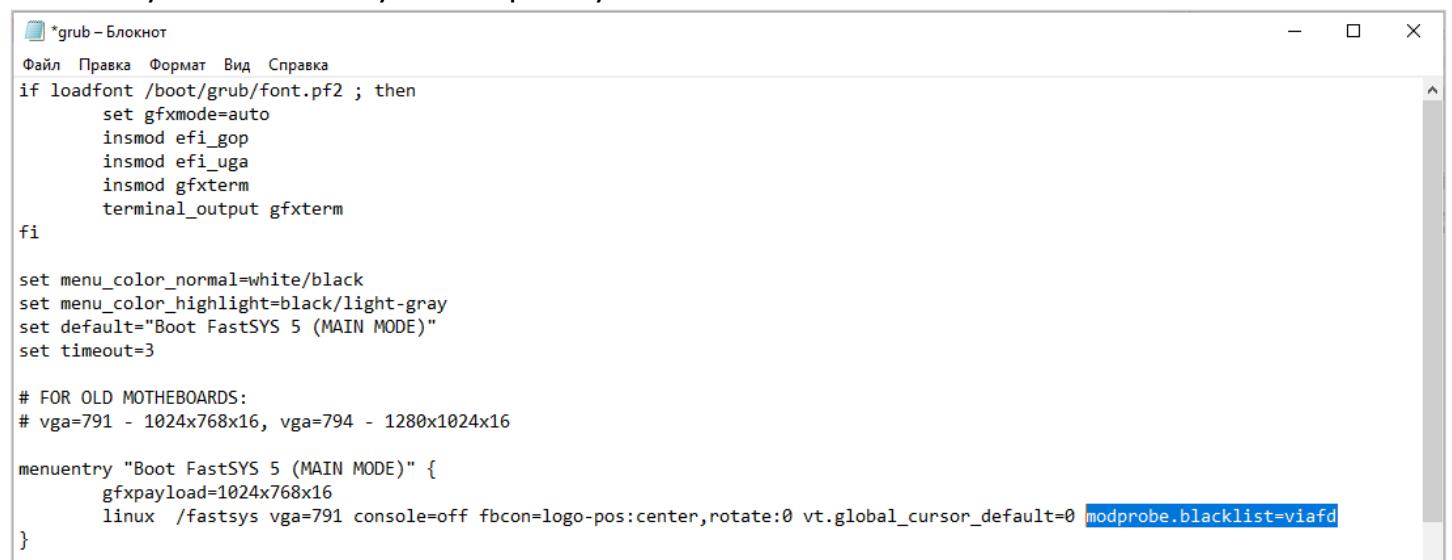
*grub – Блокнот

Файл Правка Формат Вид Справка

if loadfont /boot/grub/font.pf2 ; then
        set gfxmode=auto
        insmod efi_gop
        insmod efi_uga
        insmod gfxterm
        terminal_output gfxterm
fi

set menu_color_normal=white/black
set menu_color_highlight=black/light-gray
set default="Boot FastSYS 5 (MAIN MODE)"
set timeout=3

# FOR OLD MOTHEBOARDS:
# vga=791 - 1024x768x16, vga=794 - 1280x1024x16

menuentry "Boot FastSYS 5 (MAIN MODE)" {
        gfxpayload=1024x768x16
        linux  /fastsys vga=791 console=off fbcon=logo-pos:center,rotate:0 vt.global_cursor_default=0 modprobe.blacklist=viafd
}